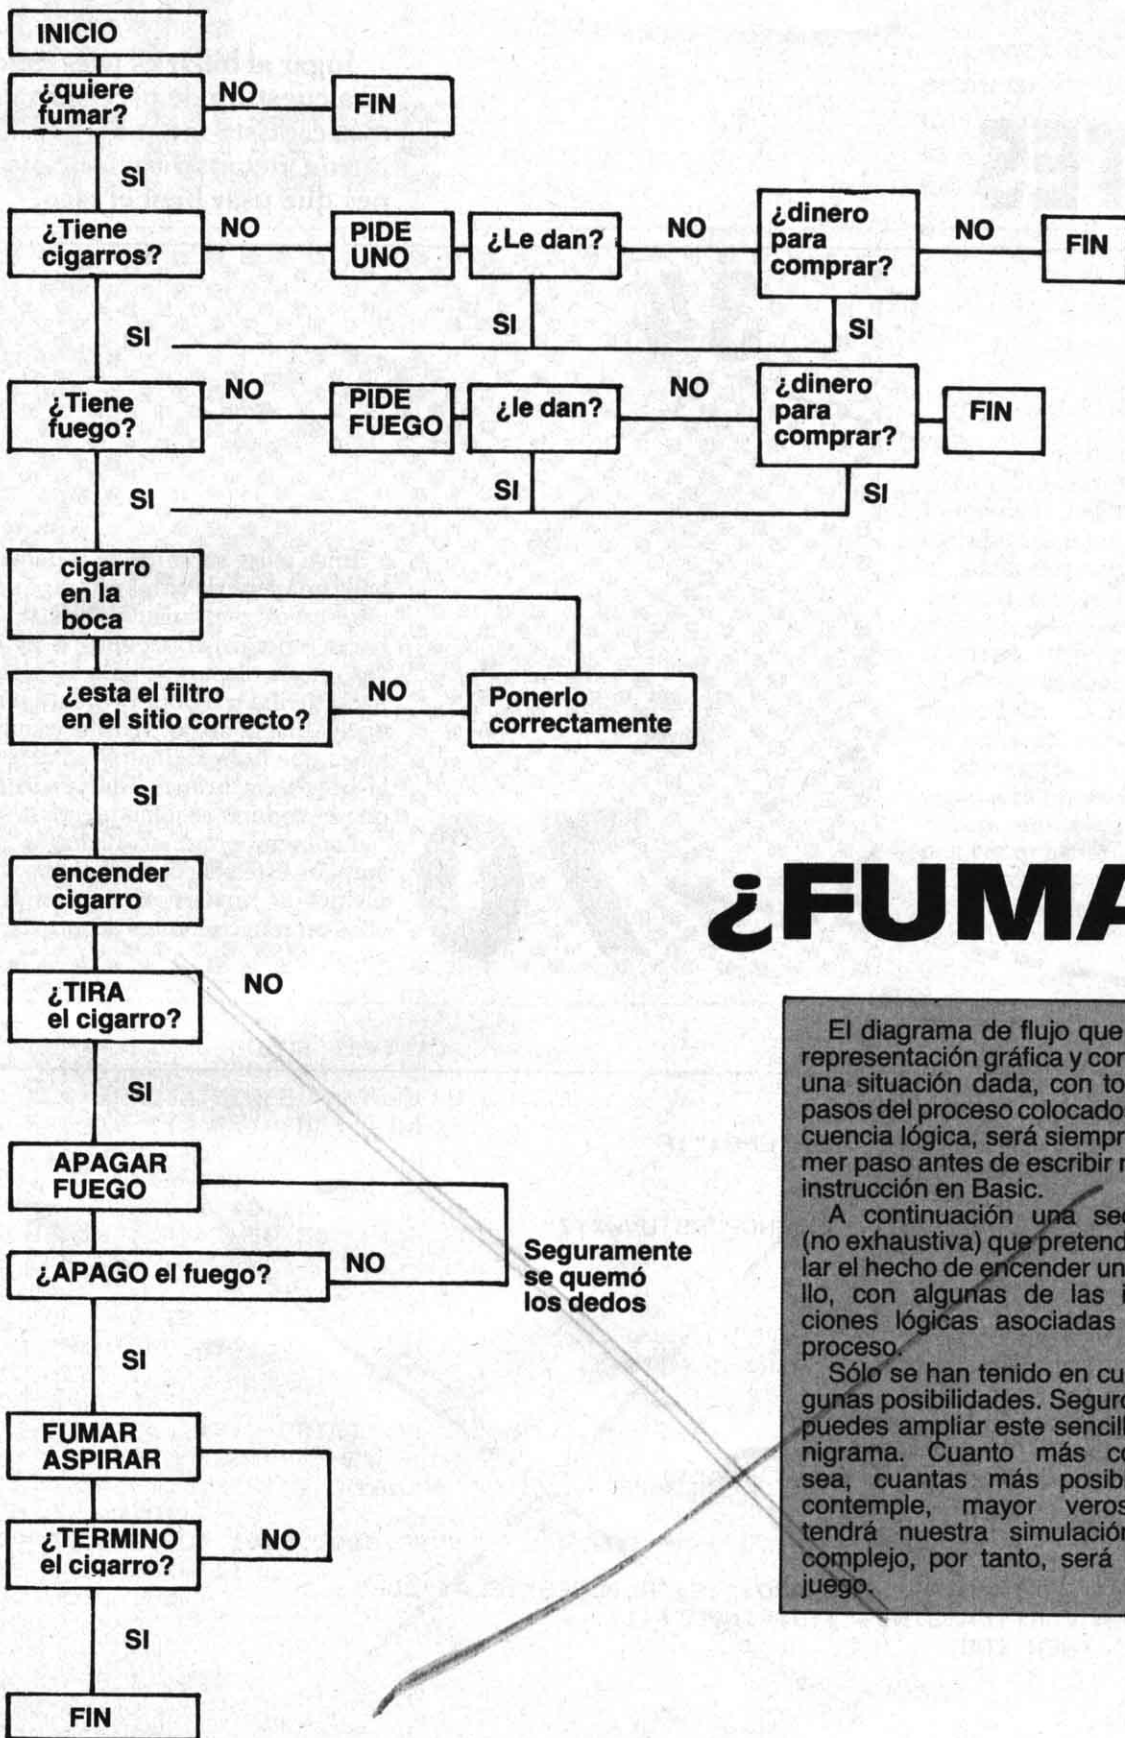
INICIO

¿quiere fumar?

NO

FIN

SI

¿Tiene cigarros?

NO

PIDE UNO

¿Le dan?

NO

¿dinero para comprar?

NO

FIN

SI

SI

SI

¿Tiene fuego?

NO

PIDE FUEGO

¿le dan?

NO

¿dinero para comprar?

FIN

SI

SI

SI

cigarro en la boca

¿esta el filtro en el sitio correcto?

NO

Ponerlo correctamente

SI

encender cigarro

¿TIRA el cigarro?

NO

SI

APAGAR FUEGO

¿APAGO el fuego?

NO

Seguramente se quemó los dedos

SI

FUMAR ASPIRAR

¿TERMINO el cigarro?

NO

SI

FIN

¿FUMA

El diagrama de flujo que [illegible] representación gráfica y cor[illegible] una situación dada, con to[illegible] pasos del proceso colocado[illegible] cuencia lógica, será siempr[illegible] mer paso antes de escribir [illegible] instrucción en Basic.

A continuación una se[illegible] (no exhaustiva) que pretend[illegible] lar el hecho de encender un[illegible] llo, con algunas de las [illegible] ciones lógicas asociadas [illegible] proceso.

Sólo se han tenido en cu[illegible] gunas posibilidades. Segur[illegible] puedes ampliar este sencill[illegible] nigrama. Cuanto más c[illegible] sea, cuantas más posib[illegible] contemple, mayor veros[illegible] tendrá nuestra simulación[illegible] complejo, por tanto, será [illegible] juego.